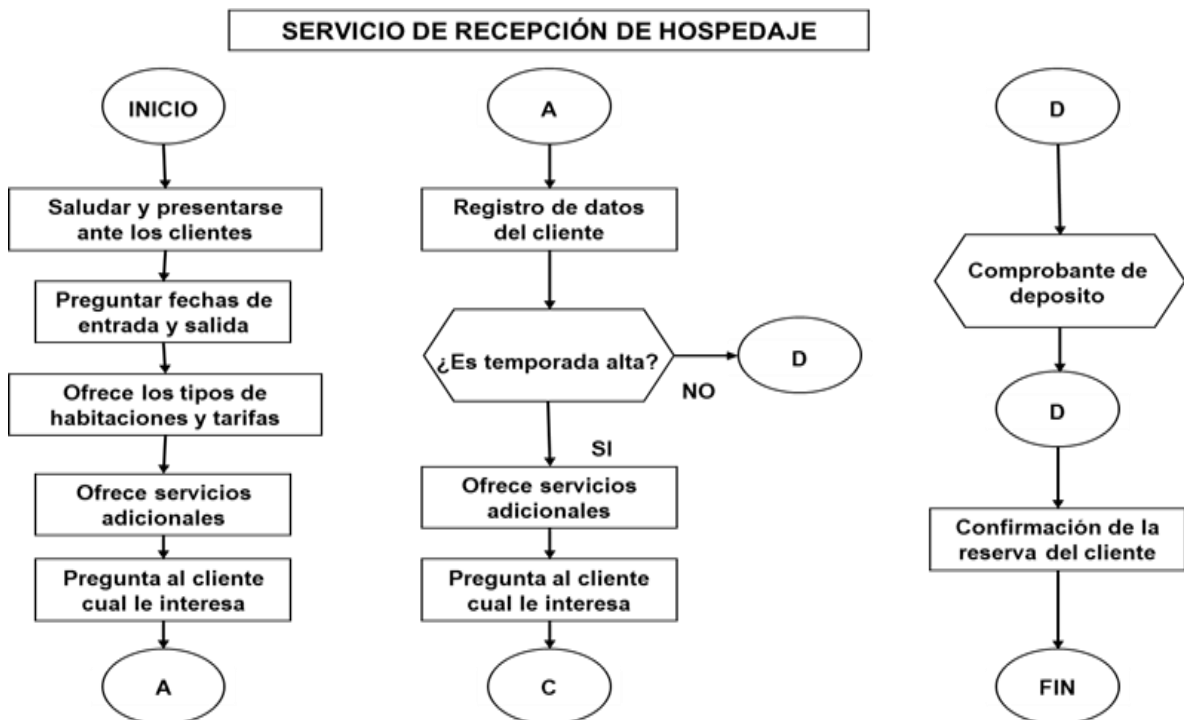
SERVICIO DE RECEPCIÓN DE HOSPEDAJE

INICIO

Saludar y presentarse ante los clientes

Preguntar fechas de entrada y salida

Ofrece los tipos de habitaciones y tarifas

Ofrece servicios adicionales

Pregunta al cliente cual le interesa

A

A

Registro de datos del cliente

¿Es temporada alta?

NO

D

SI

Ofrece servicios adicionales

Pregunta al cliente cual le interesa

C

D

Comprobante de deposito

D

Confirmación de la reserva del cliente

FIN